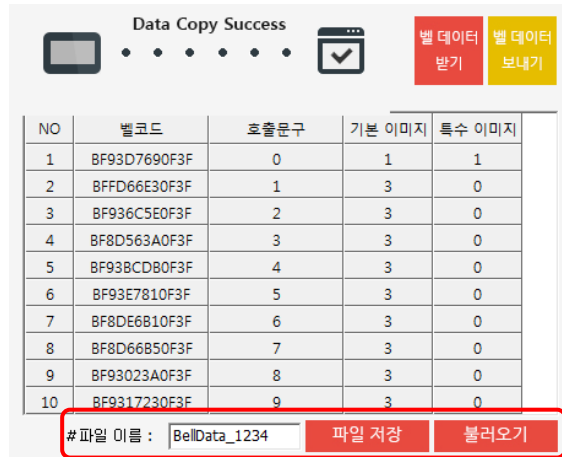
Data Copy Success

벨 데이터 받기

벨 데이터 보내기

| NO | 벨코드 | 호출문구 | 기본 이미지 | 특수 이미지 |
|---|---|---|---|---|
| 1 | BF93D7690F3F | 0 | 1 | 1 |
| 2 | BFFD66E30F3F | 1 | 3 | 0 |
| 3 | BF936C5E0F3F | 2 | 3 | 0 |
| 4 | BF8D563A0F3F | 3 | 3 | 0 |
| 5 | BF93BCDB0F3F | 4 | 3 | 0 |
| 6 | BF93E7810F3F | 5 | 3 | 0 |
| 7 | BF8DE6B10F3F | 6 | 3 | 0 |
| 8 | BF8D66B50F3F | 7 | 3 | 0 |
| 9 | BF93023A0F3F | 8 | 3 | 0 |
| 10 | BF9317230F3F | 9 | 3 | 0 |

# 파일 이름 : BellData_1234

파일 저장

불러오기